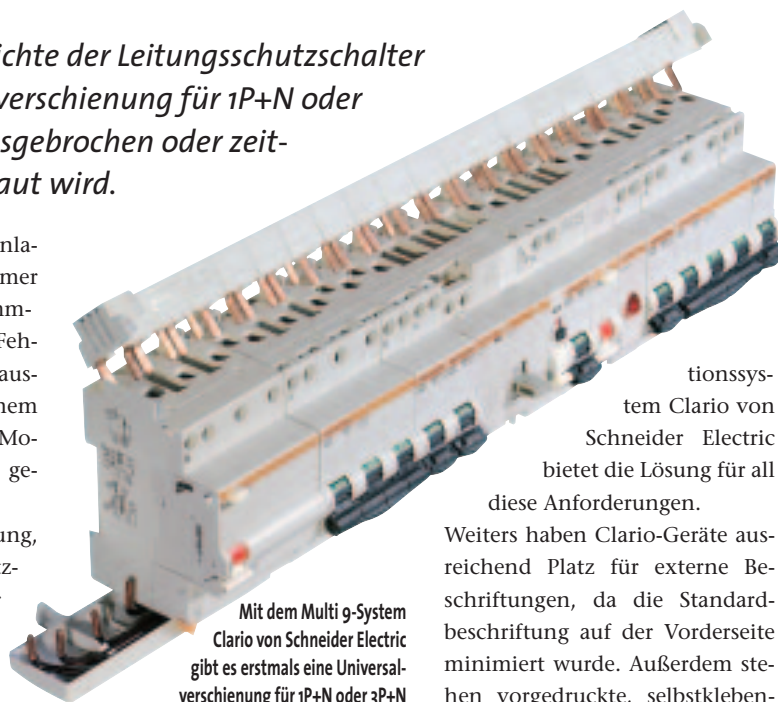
ichte der Leitungsschutzschalter verschienung für 1P+N oder sgebrochen oder zeit- aut wird.

nla- mer am- Feh- aus- nem Mo- ge-

ung, z-

tionssystem Clario von Schneider Electric bietet die Lösung für all diese Anforderungen.

Weiters haben Clario-Geräte ausreichend Platz für externe Beschriftungen, da die Standardbeschriftung auf der Vorderseite minimiert wurde. Außerdem stehen vorgedruckte, selbstkleben-

Mit dem Multi 9-System Clario von Schneider Electric gibt es erstmals eine Universalverschienung für 1P+N oder 3P+N